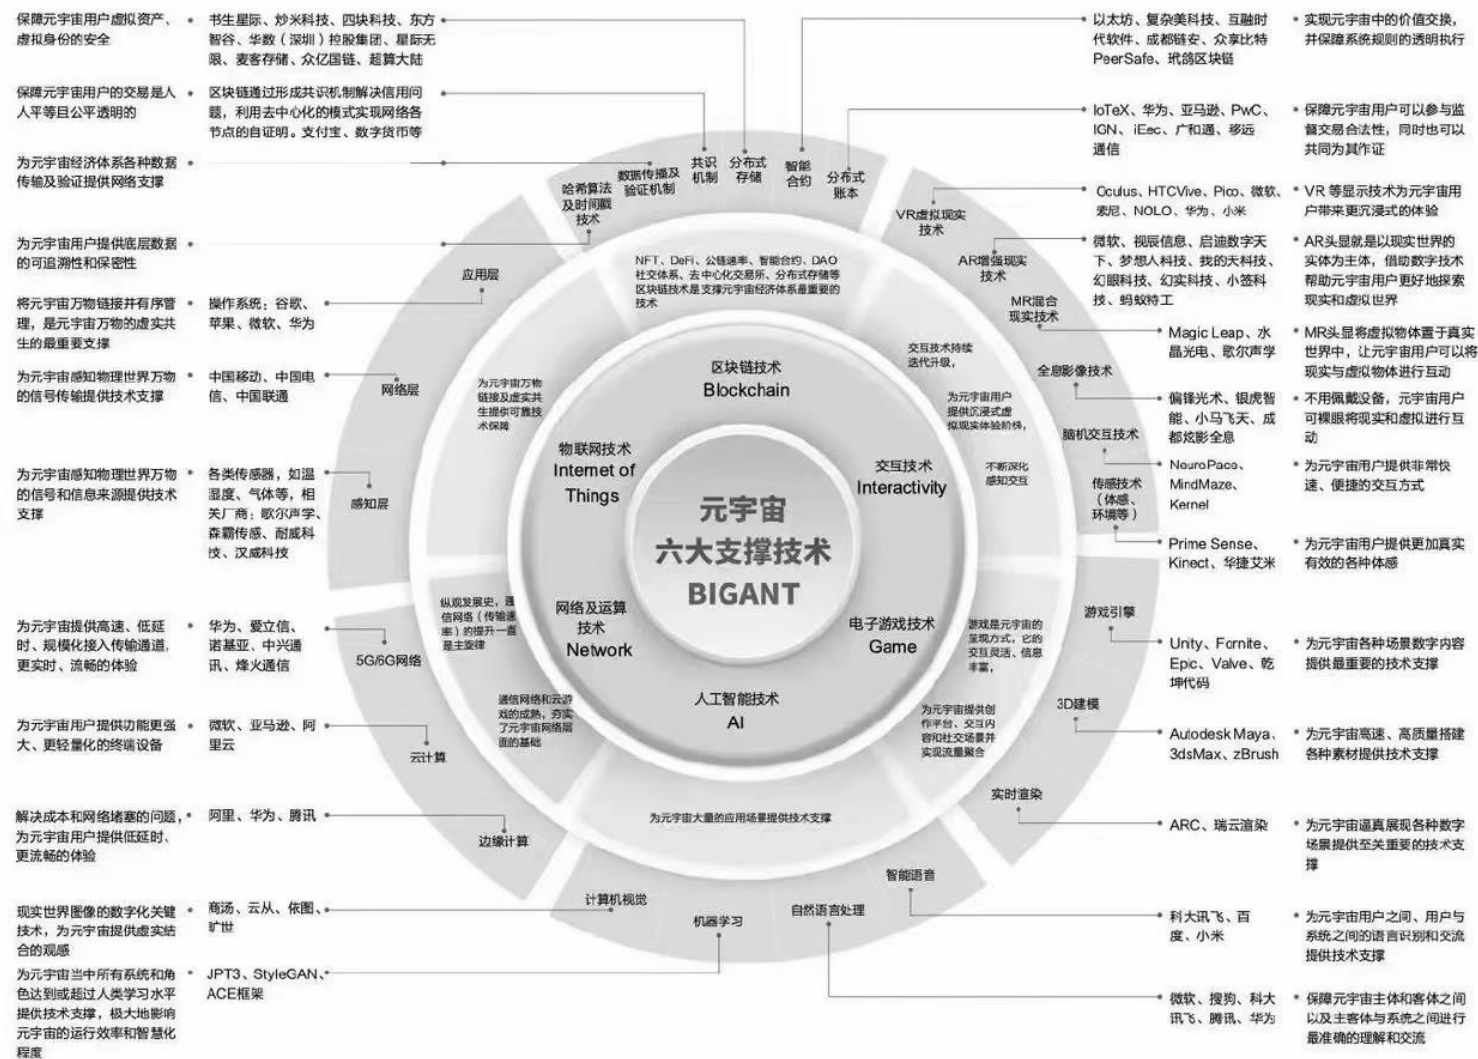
元宇宙
六大支撑技术
BIGANT

区块链技术
Blockchain

物联网技术
Internet of Things

交互技术
Interactivity

网络及运算技术
Network

电子游戏技术
Game

人工智能技术
AI

NFT、DeFi、公链速率、智能合约、DAO社交体系、去中心化交易所、分布式存储等区块链技术是支撑元宇宙经济体系最重要的技术

交互技术持续迭代升级，

为元宇宙用户提供沉浸式虚拟现实体验阶梯，

不断深化感知交互

为元宇宙万物链接及虚实共生提供可靠技术保障

纵观发展史，通信网络（传输速率）的提升一直是主旋律

通信网络和云游戏的成熟，夯实了元宇宙网络层面的基础

游戏是元宇宙的呈现方式，它的交互灵活、信息丰富，

为元宇宙提供创作平台、交互内容和社交场景并实现流量聚合

为元宇宙大量的应用场景提供技术支撑

哈希算法及时间戳技术
数据传播及验证机制
共识机制
分布式存储
智能合约
分布式账本

VR虚拟现实技术
AR增强现实技术
MR混合现实技术
全息影像技术
脑机交互技术
传感技术（体感、环境等）

游戏引擎
3D建模
实时渲染

智能语音
自然语言处理
机器学习
计算机视觉

边缘计算
云计算
5G/6G网络

感知层
网络层
应用层

保障元宇宙用户虚拟资产、虚拟身份的安全
• 书生星际、炒米科技、四块科技、东方智谷、华数（深圳）控股集团、星际无限、麦客存储、众亿国链、超算大陆

保障元宇宙用户的交易是人人平等且公平透明的
• 区块链通过形成共识机制解决信用问题，利用去中心化的模式实现网络各节点的自证明。支付宝、数字货币等

为元宇宙经济体系各种数据传输及验证提供网络支撑 •

为元宇宙用户提供底层数据的可追溯性和保密性 •

将元宇宙万物链接并有序管理，是元宇宙万物的虚实共生的最重要支撑
• 操作系统：谷歌、苹果、微软、华为

为元宇宙感知物理世界万物的信号传输提供技术支撑
• 中国移动、中国电信、中国联通

为元宇宙感知物理世界万物的信号和信息来源提供技术支撑
• 各类传感器，如温湿度、气体等，相关厂商：歌尔声学、森霸传感、耐威科技、汉威科技

为元宇宙提供高速、低延时、规模化接入传输通道，更实时、流畅的体验
• 华为、爱立信、诺基亚、中兴通讯、烽火通信

为元宇宙用户提供功能更强大、更轻量化的终端设备
• 微软、亚马逊、阿里云

解决成本和网络堵塞的问题，为元宇宙用户提供低延时、更流畅的体验
• 阿里、华为、腾讯

现实世界图像的数字化关键技术，为元宇宙提供虚实结合的观感
• 商汤、云从、依图、旷世

为元宇宙当中所有系统和角色达到或超过人类学习水平提供技术支撑，极大地影响元宇宙的运行效率和智慧化程度
• JPT3、StyleGAN、ACE框架

• 以太坊、复杂美科技、互融时代软件、成都链安、众享比特PeerSafe、玳鸽区块链
• 实现元宇宙中的价值交换，并保障系统规则的透明执行

• IoTeX、华为、亚马逊、PwC、IGN、iEec、广和通、移远通信
• 保障元宇宙用户可以参与监督交易合法性，同时也可以共同为其作证

• Oculus、HTCVive、Pico、微软、索尼、NOLO、华为、小米
• VR等显示技术为元宇宙用户带来更沉浸式的体验

• 微软、视辰信息、启迪数字天下、梦想人科技、我的天科技、幻眼科技、幻实科技、小签科技、蚂蚁特工
• AR头显就是以现实世界的实体为主体，借助数字技术帮助元宇宙用户更好地探索现实和虚拟世界

• Magic Leap、水晶光电、歌尔声学
• MR头显将虚拟物体置于真实世界中，让元宇宙用户可以将现实与虚拟物体进行互动

• 偏锋光术、银虎智能、小马飞天、成都炫影全息
• 不用佩戴设备，元宇宙用户可裸眼将现实和虚拟进行互动

• NeuroPaco、MindMaze、Kernel
• 为元宇宙用户提供非常快速、便捷的交互方式

• Prime Sense、Kinect、华捷艾米
• 为元宇宙用户提供更加真实有效的各种体感

• Unity、Fornite、Epic、Valve、乾坤代码
• 为元宇宙各种场景数字内容提供最重要的技术支撑

• Autodesk Maya、3dsMax、zBrush
• 为元宇宙高速、高质量搭建各种素材提供技术支撑

• ARC、瑞云渲染
• 为元宇宙逼真展现各种数字场景提供至关重要的技术支撑

• 科大讯飞、百度、小米
• 为元宇宙用户之间、用户与系统之间的语言识别和交流提供技术支撑

• 微软、搜狗、科大讯飞、腾讯、华为
• 保障元宇宙主体和客体之间以及主客体与系统之间进行最准确的理解和交流